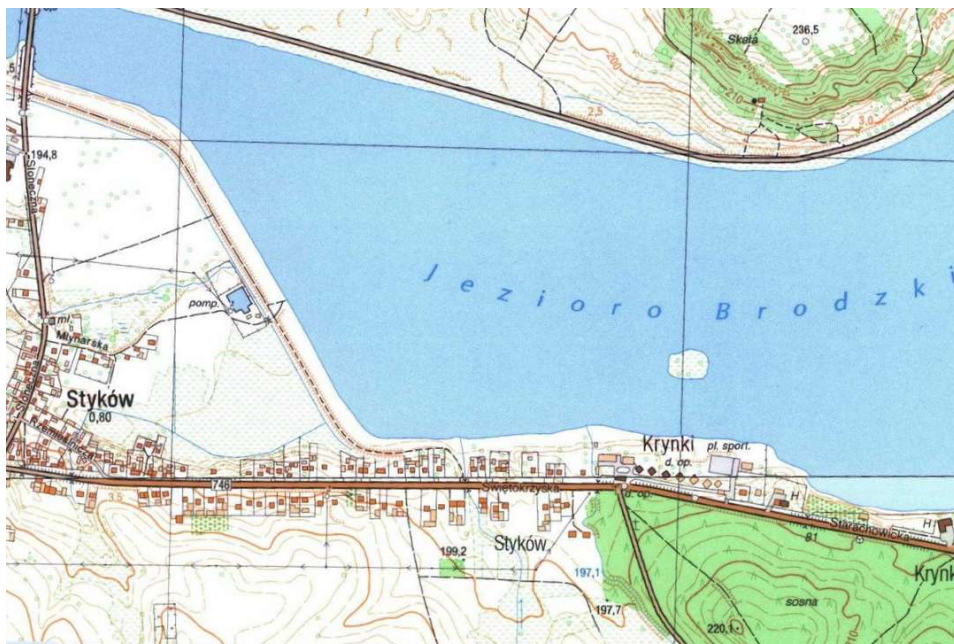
,5
Skała
236,5
200
210
2,5
3,0
220
194,8
Słoneczna
pomp.
J e z i o r o   B r o d z k i
ml.
Młynarska
Styków
0,80
Krynki
pl. sport.
d. op.
746
Świętokrzyska
d. op.
H
H
Starachowicka
81
15
199,2
Styków
197,1
197,7
sosna
220,1
Krynk